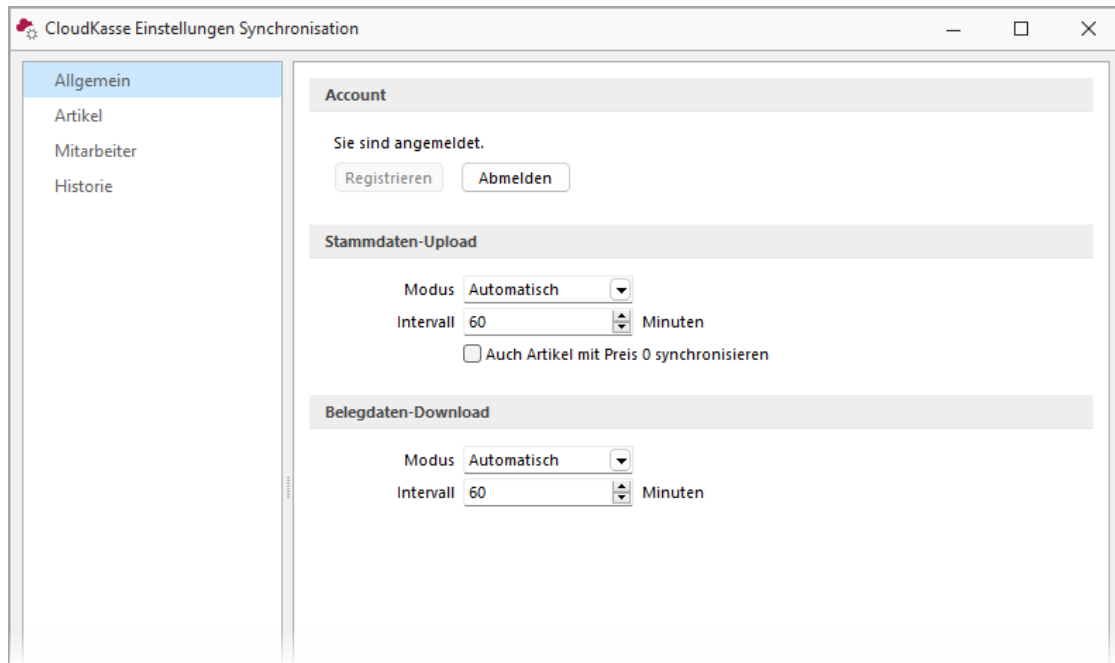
CloudKasse Einstellungen Synchronisation

Allgemein
Artikel
Mitarbeiter
Historie

Account

Sie sind angemeldet.

Registrieren Abmelden

Stammdaten-Upload

Modus Automatisch

Intervall 60 Minuten

Auch Artikel mit Preis 0 synchronisieren

Belegdaten-Download

Modus Automatisch

Intervall 60 Minuten